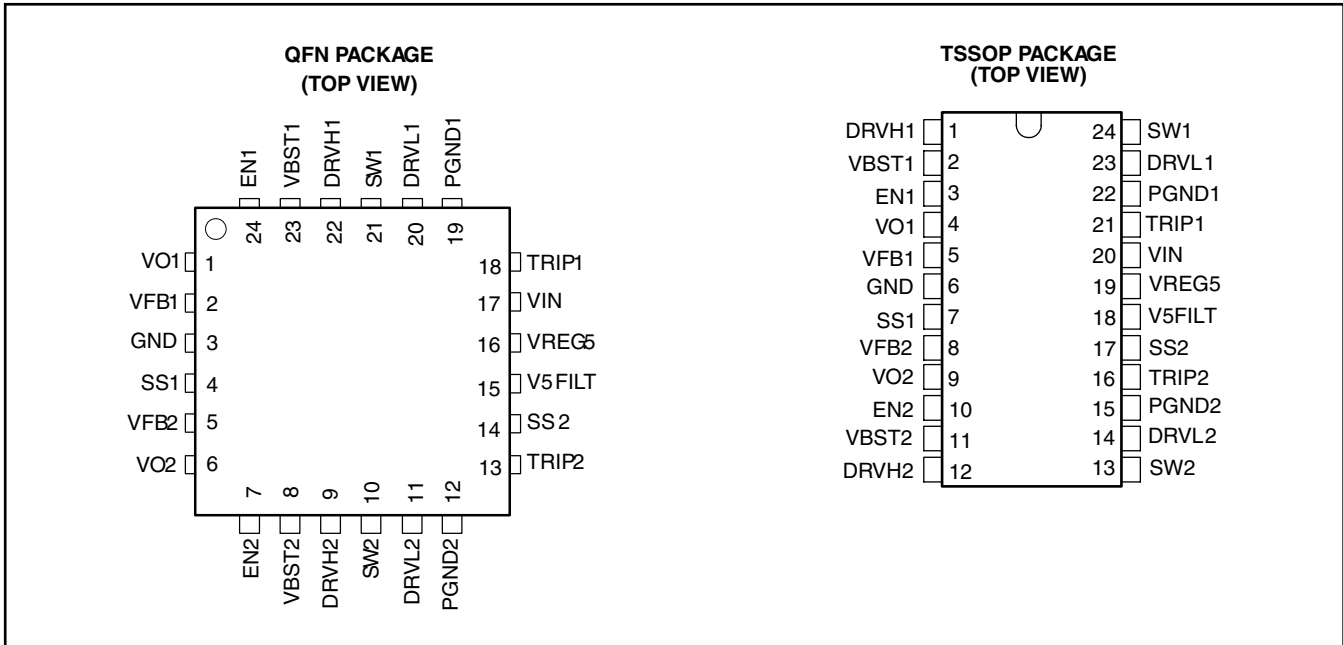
QFN PACKAGE
(TOP VIEW)

EN1 24
VBST1 23
DRVH1 22
SW1 21
DRVL1 20
PGND1 19

VO1 1
VFB1 2
GND 3
SS1 4
VFB2 5
VO2 6

18 TRIP1
17 VIN
16 VREG5
15 V5FILT
14 SS2
13 TRIP2

7 EN2
8 VBST2
9 DRVH2
10 SW2
11 DRVL2
12 PGND2

TSSOP PACKAGE
(TOP VIEW)

| | | | |
|---|---|---|---|
| DRVH1 | 1 | 24 | SW1 |
| VBST1 | 2 | 23 | DRVL1 |
| EN1 | 3 | 22 | PGND1 |
| VO1 | 4 | 21 | TRIP1 |
| VFB1 | 5 | 20 | VIN |
| GND | 6 | 19 | VREG5 |
| SS1 | 7 | 18 | V5FILT |
| VFB2 | 8 | 17 | SS2 |
| VO2 | 9 | 16 | TRIP2 |
| EN2 | 10 | 15 | PGND2 |
| VBST2 | 11 | 14 | DRVL2 |
| DRVH2 | 12 | 13 | SW2 |